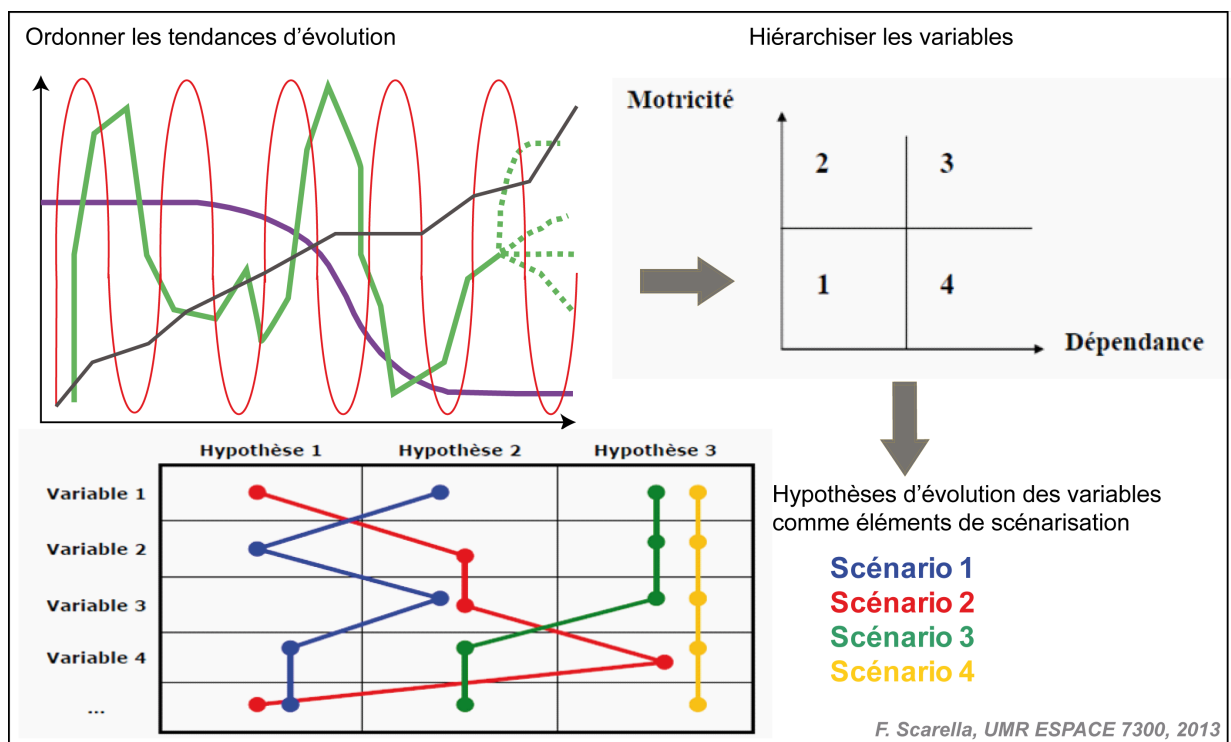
Ordonner les tendances d'évolution

Hiérarchiser les variables

Motricité

| 2 | 3 |
|---|---|
| 1 | 4 |

Dépendance

| | Hypothèse 1 | Hypothèse 2 | Hypothèse 3 |
|---|---|---|---|
| Variable 1 | | | |
| Variable 2 | | | |
| Variable 3 | | | |
| Variable 4 | | | |
| ... | | | |

Hypothèses d'évolution des variables comme éléments de scénarisation

Scénario 1
Scénario 2
Scénario 3
Scénario 4

F. Scarella, UMR ESPACE 7300, 2013